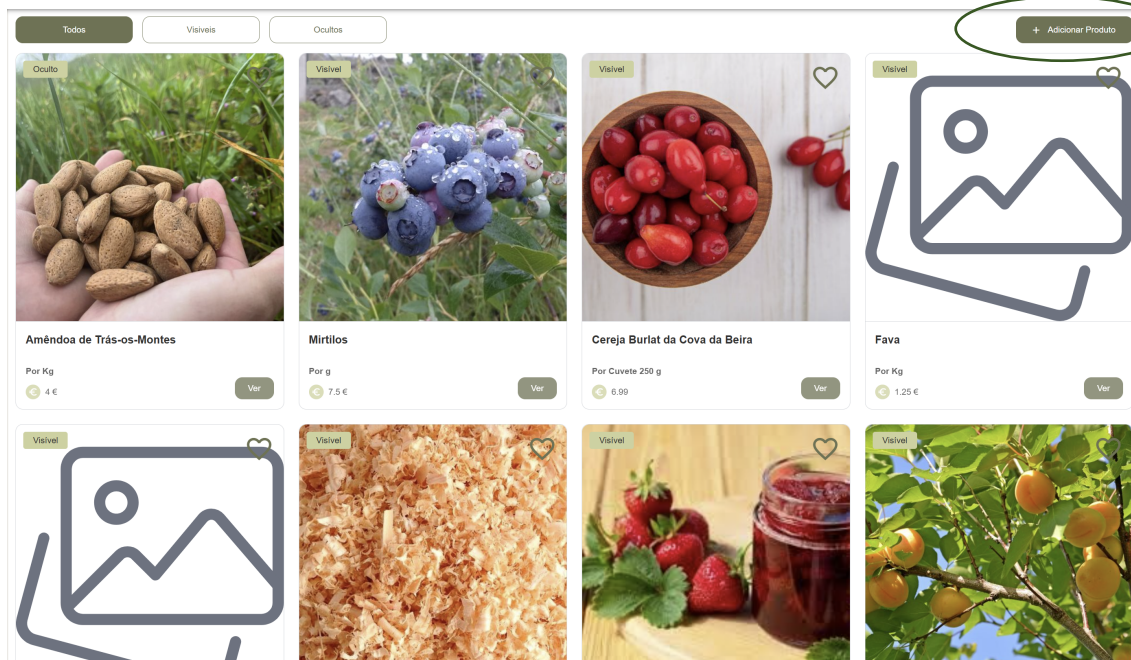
Todos
Visíveis
Ocultos
+ Adicionar Produto

Oculto
Amêndoa de Trás-os-Montes
Por Kg
4 €
Ver

Visível
Mirtilos
Por g
7.5 €
Ver

Visível
Cereja Burlat da Cova da Beira
Por Cuvete 250 g
6.99
Ver

Visível
Fava
Por Kg
1.25 €
Ver

Visível

Visível

Visível

Visível